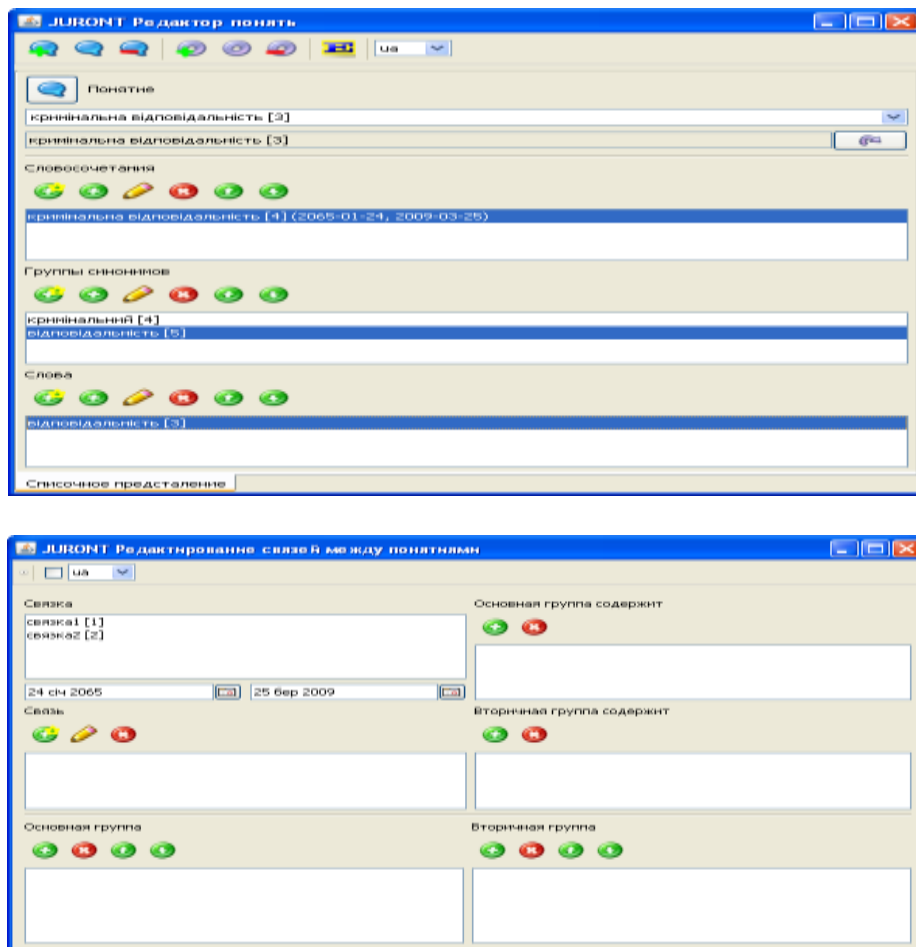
JURONT Редактор понять

ua

Понятие

кримінальна відповідальність [3]

кримінальна відповідальність [3]

Словосочетания

кримінальна відповідальність [4] (2065-01-24, 2009-03-25)

Группы синонимов

кримінальний [4]
відповідальність [5]

Слова

відповідальність [3]

Списочное представление

JURONT Редактирование связей между понятиями

ua

Связка

связка1 [1]
связка2 [2]

24 січ 2065

25 бер 2009

Связь

Основная группа содержит

Вторичная группа содержит

Основная группа

Вторичная группа